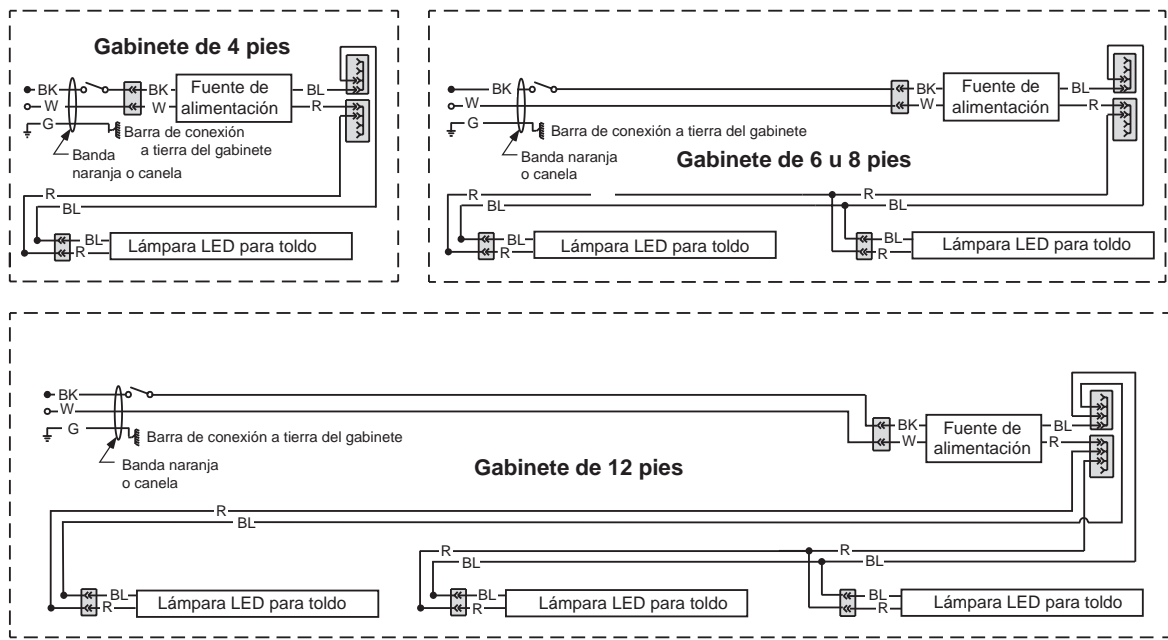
Gabinete de 4 pies

BK
W
G
BK
W
Fuente de alimentación
BL
R
Barra de conexión a tierra del gabinete
Banda naranja o canela
R
BL
BL
R
Lámpara LED para toldo

BK
W
G
BK
W
Fuente de alimentación
BL
R
Barra de conexión a tierra del gabinete
Banda naranja o canela
Gabinete de 6 u 8 pies
R
BL
R
BL
BL
R
Lámpara LED para toldo
BL
R
Lámpara LED para toldo

BK
W
G
Barra de conexión a tierra del gabinete
Banda naranja o canela
BK
W
Fuente de alimentación
BL
R
Gabinete de 12 pies
R
BL
R
BL
R
BL
BL
R
Lámpara LED para toldo
BL
R
Lámpara LED para toldo
BL
R
Lámpara LED para toldo